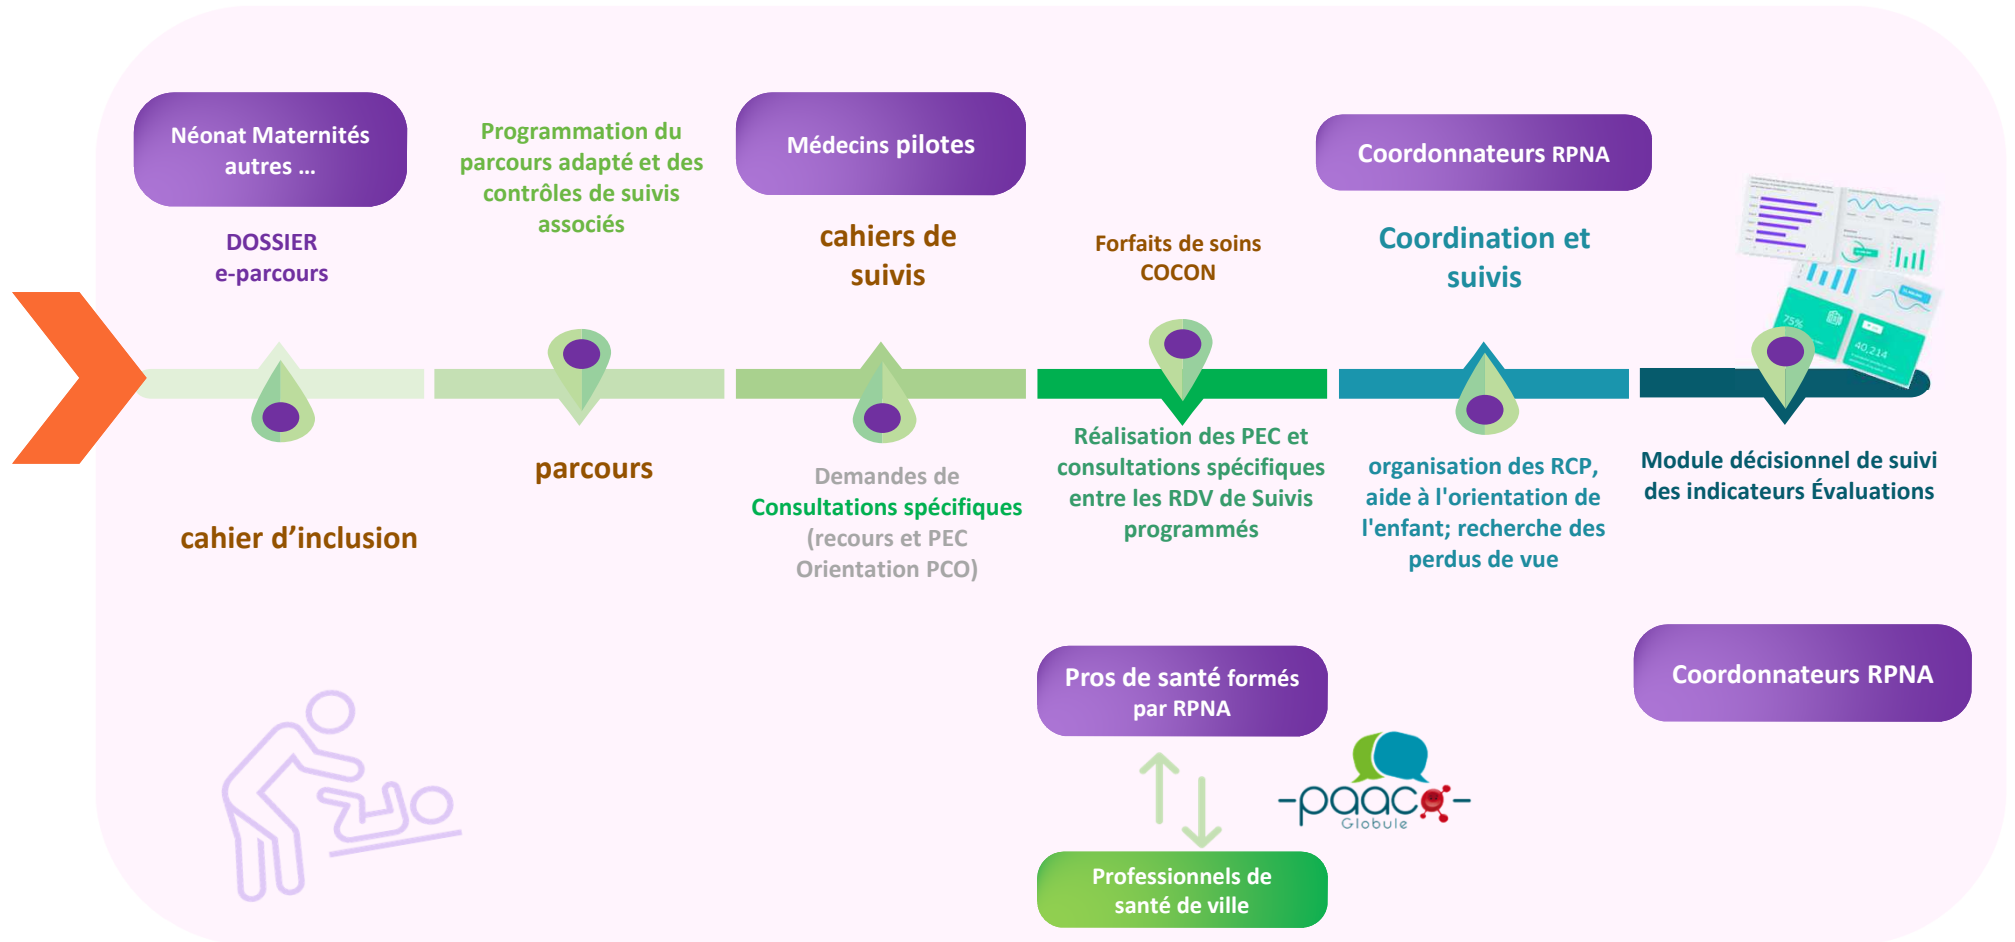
Néonat Maternités autres ...

DOSSIER
e-parcours

cahier d'inclusion

Programmation du parcours adapté et des contrôles de suivis associés

parcours

Médecins pilotes

cahiers de suivis

Demandes de Consultations spécifiques (recours et PEC Orientation PCO)

Forfaits de soins COCON

Réalisation des PEC et consultations spécifiques entre les RDV de Suivis programmés

Coordonnateurs RPNA

Coordination et suivis

organisation des RCP, aide à l'orientation de l'enfant; recherche des perdus de vue

Module décisionnel de suivi des indicateurs Évaluations

Pros de santé formés par RPNA

Professionnels de santé de ville

paaco Globule

Coordonnateurs RPNA